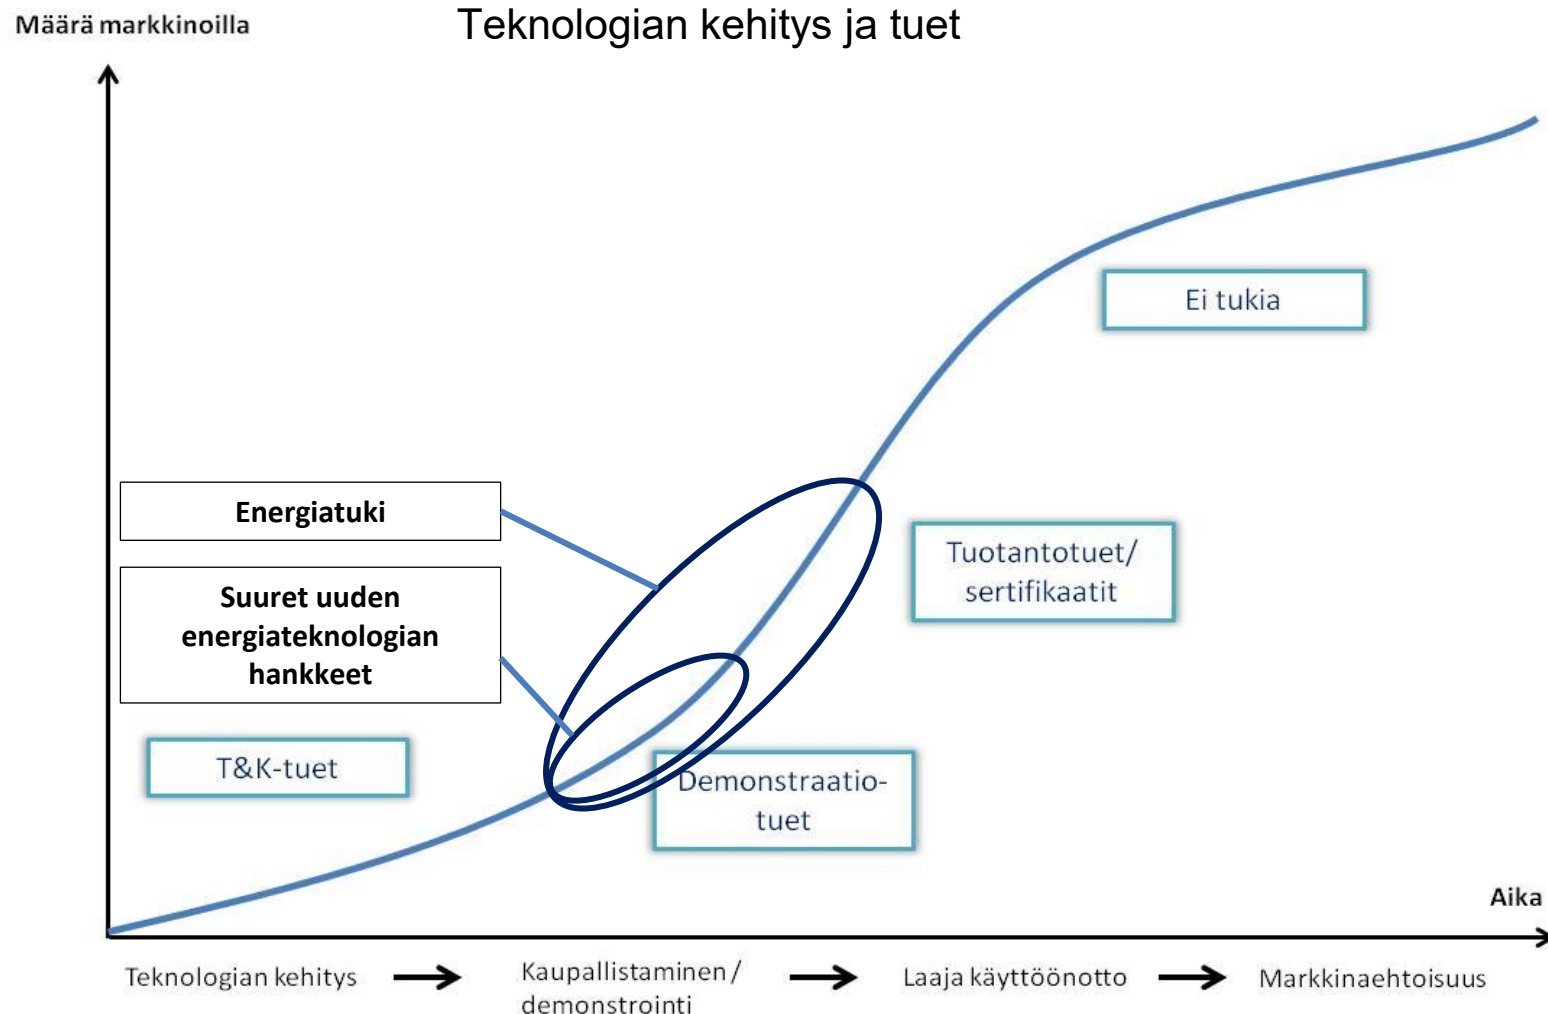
Määrä markkinoilla

Teknologian kehitys ja tuet

Ei tukia

Energiatuki

Suuret uuden energiateknologian hankkeet

Tuotantotuet/ sertifikaatit

T&K-tuet

Demonstraatio-tuet

Aika

Teknologian kehitys → Kaupallistaminen / demonstrointi → Laaja käyttöönotto → Markkinaehtoisuus